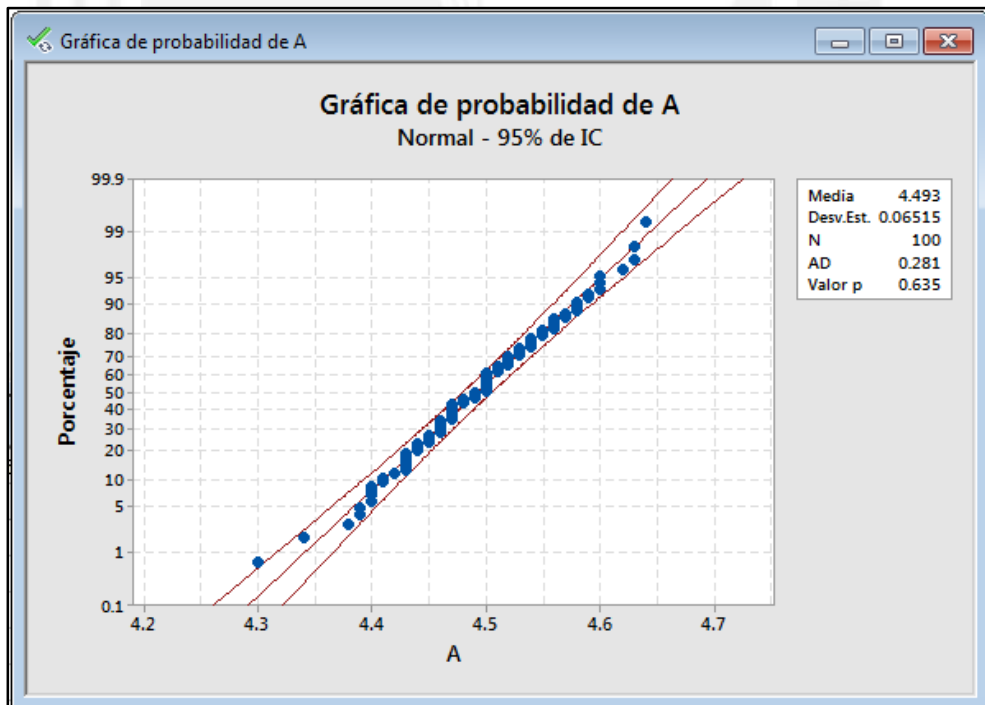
Gráfica de probabilidad de A

Gráfica de probabilidad de A
Normal - 95% de IC

| | |
|---|---|
| Media | 4.493 |
| Desv.Est. | 0.06515 |
| N | 100 |
| AD | 0.281 |
| Valor p | 0.635 |

Porcentaje

99.9
99
95
90
80
70
60
50
40
30
20
10
5
1
0.1

4.2 4.3 4.4 4.5 4.6 4.7

A